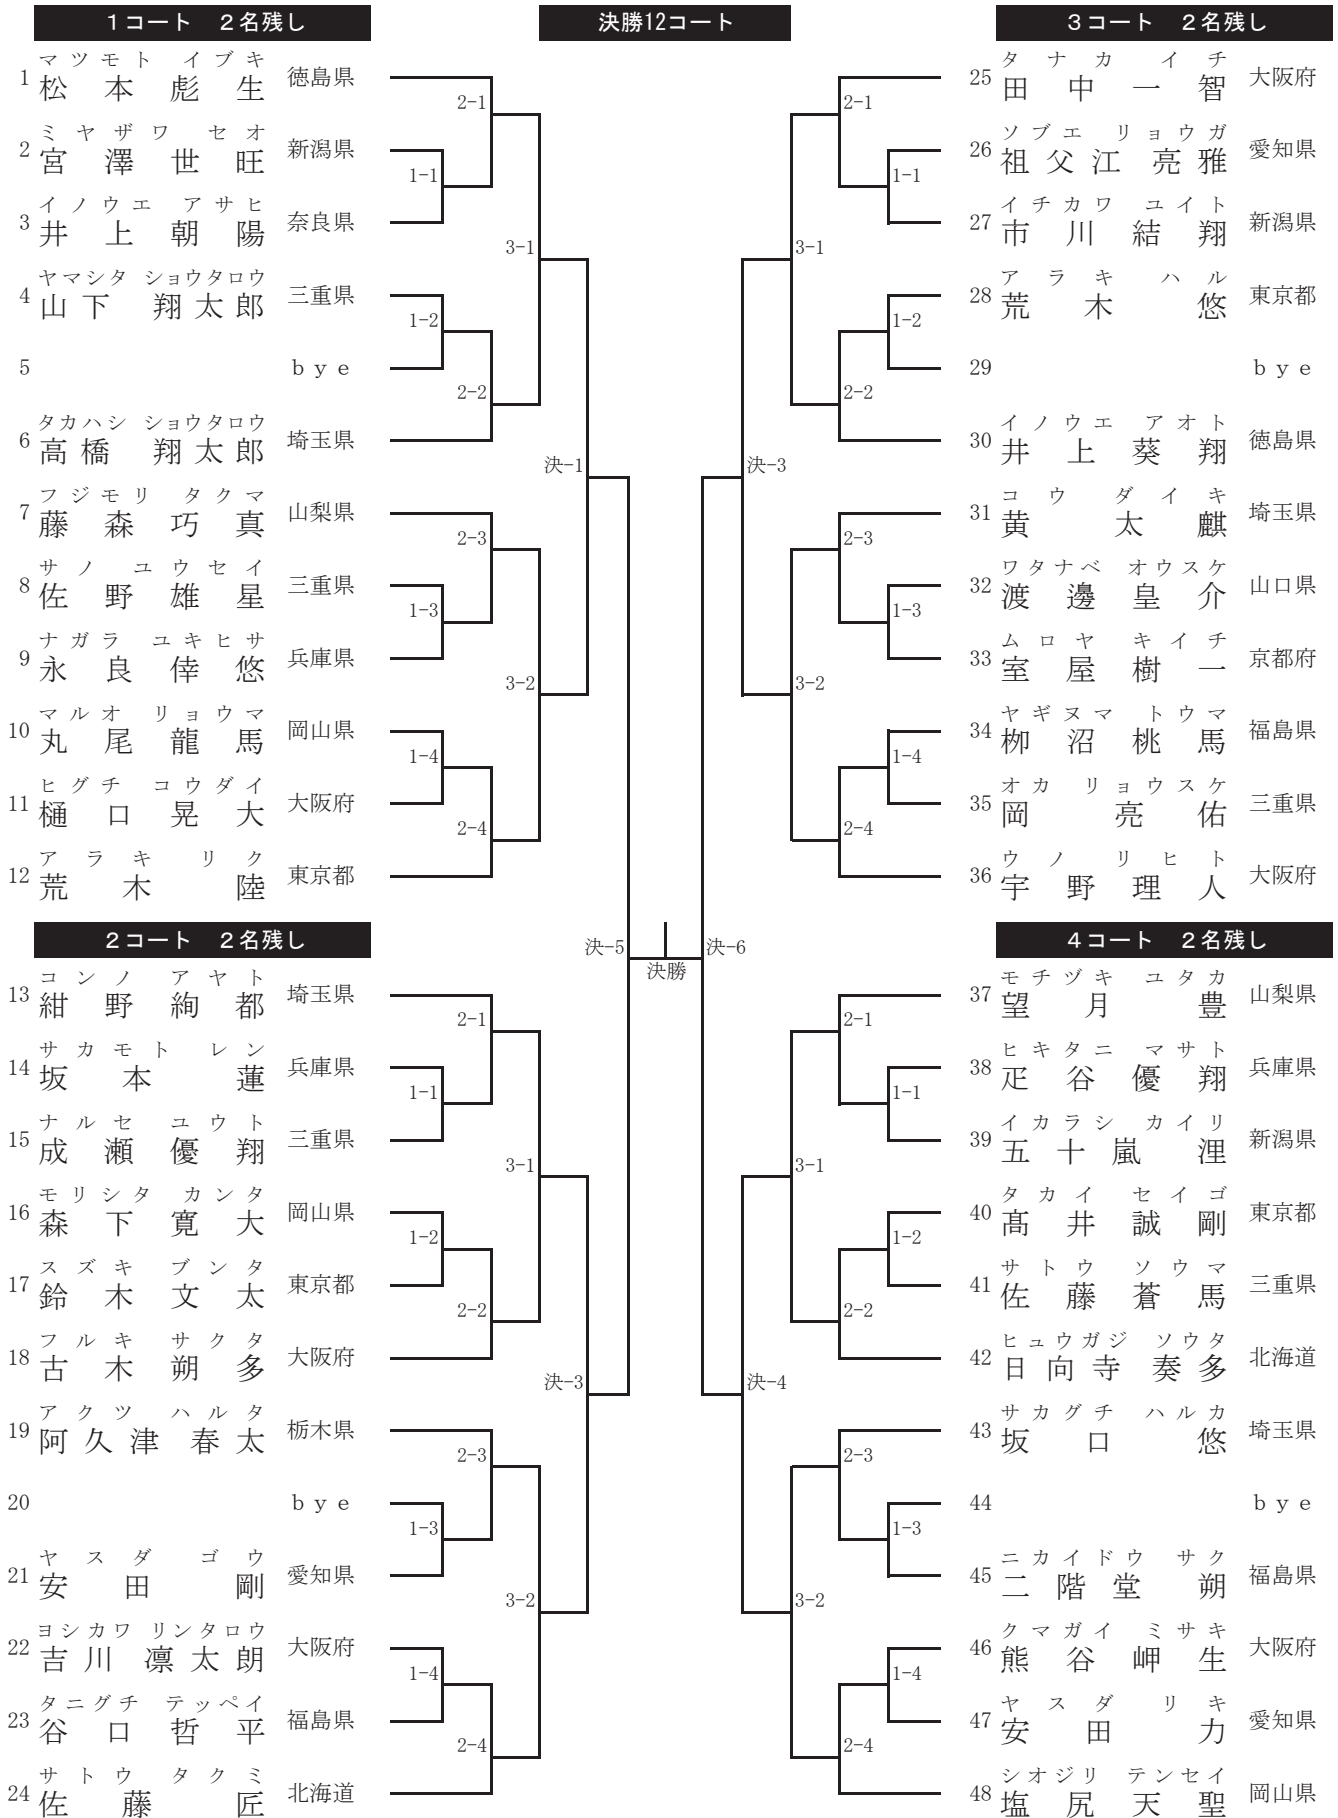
１コート　２名残し

決勝12コート

３コート　２名残し

1 マツモト イブキ 松本 彪生 徳島県
2 ミヤザワ セオ 宮澤 世旺 新潟県
3 イノウエ アサヒ 井上 朝陽 奈良県
4 ヤマシタ ショウタロウ 山下 翔太郎 三重県
5 bye
6 タカハシ ショウタロウ 高橋 翔太郎 埼玉県
7 フジモリ タクマ 藤森 巧真 山梨県
8 サノ ユウセイ 佐野 雄星 三重県
9 ナガラ ユキヒサ 永良 倖悠 兵庫県
10 マルオ リョウマ 丸尾 龍馬 岡山県
11 ヒグチ コウダイ 樋口 晃大 大阪府
12 アラキ リク 荒木 陸 東京都

2-1
1-1
3-1
1-2
2-2
決-1
2-3
1-3
3-2
1-4
2-4

25 タナカ イチ 田中 一智 大阪府
26 ソブエ リョウガ 祖父江 亮雅 愛知県
27 イチカワ ユイト 市川 結翔 新潟県
28 アラキ ハル 荒木 悠 東京都
29 bye
30 イノウエ アオト 井上 葵翔 徳島県
31 コウ ダイキ 黄 太麒 埼玉県
32 ワタナベ オウスケ 渡邊 皇介 山口県
33 ムロヤ キイチ 室屋 樹一 京都府
34 ヤギヌマ トウマ 柳沼 桃馬 福島県
35 オカ リョウスケ 岡 亮佑 三重県
36 ウノ リヒト 宇野 理人 大阪府

2-1
1-1
3-1
1-2
2-2
決-3
2-3
1-3
3-2
1-4
2-4

２コート　２名残し

決-5
決勝
決-6

４コート　２名残し

13 コンノ アヤト 紺野 絢都 埼玉県
14 サカモト レン 坂本 蓮 兵庫県
15 ナルセ ユウト 成瀬 優翔 三重県
16 モリシタ カンタ 森下 寛大 岡山県
17 スズキ ブンタ 鈴木 文太 東京都
18 フルキ サクタ 古木 朔多 大阪府
19 アクツ ハルタ 阿久津 春太 栃木県
20 bye
21 ヤスダ ゴウ 安田 剛 愛知県
22 ヨシカワ リンタロウ 吉川 凛太朗 大阪府
23 タニグチ テッペイ 谷口 哲平 福島県
24 サトウ タクミ 佐藤 匠 北海道

2-1
1-1
3-1
1-2
2-2
決-3
2-3
1-3
3-2
1-4
2-4

37 モチヅキ ユタカ 望月 豊 山梨県
38 ヒキタニ マサト 疋谷 優翔 兵庫県
39 イカラシ カイリ 五十嵐 浬 新潟県
40 タカイ セイゴ 髙井 誠剛 東京都
41 サトウ ソウマ 佐藤 蒼馬 三重県
42 ヒュウガジ ソウタ 日向寺 奏多 北海道
43 サカグチ ハルカ 坂口 悠 埼玉県
44 bye
45 ニカイドウ サク 二階堂 朔 福島県
46 クマガイ ミサキ 熊谷 岬生 大阪府
47 ヤスダ リキ 安田 力 愛知県
48 シオジリ テンセイ 塩尻 天聖 岡山県

2-1
1-1
3-1
1-2
2-2
決-4
2-3
1-3
3-2
1-4
2-4